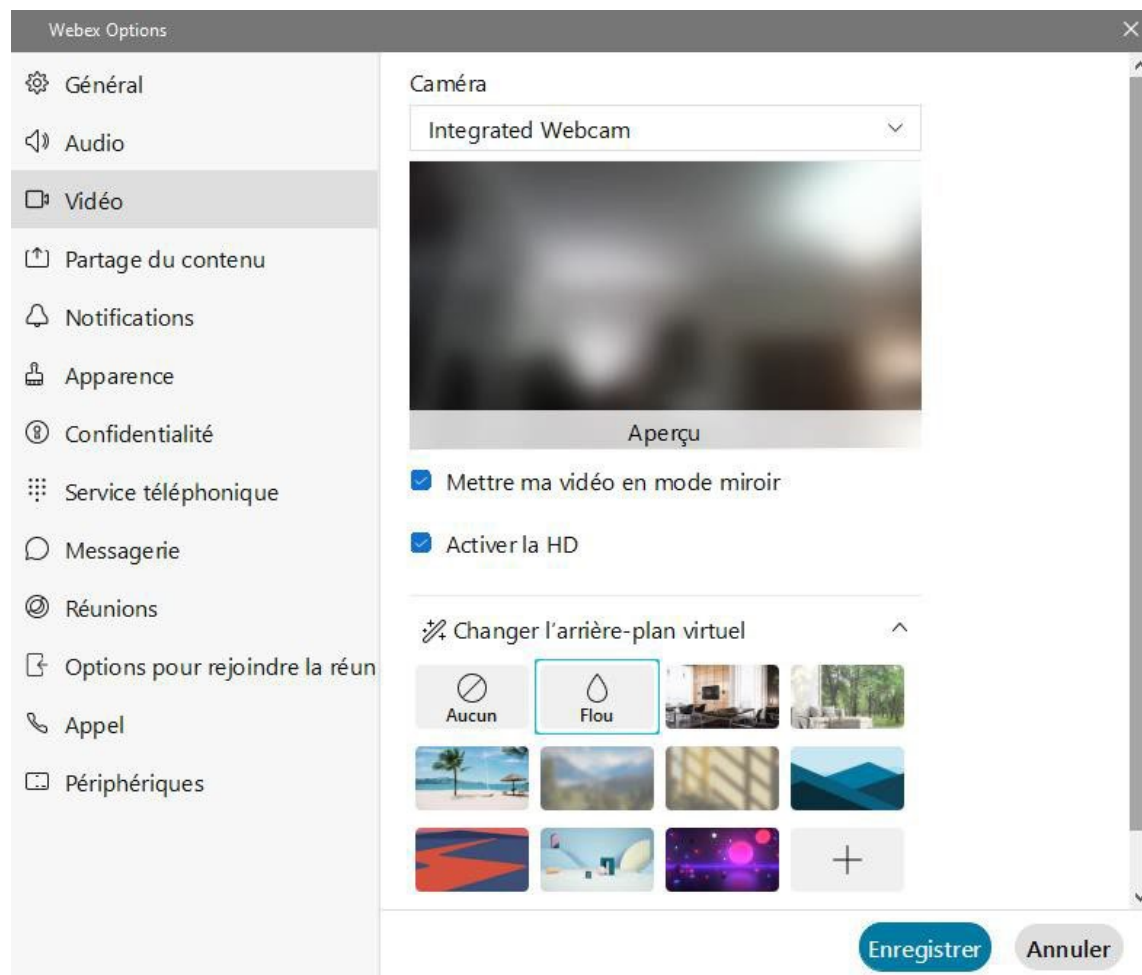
Webex Options

Général

Audio

Vidéo

Partage du contenu

Notifications

Apparence

Confidentialité

Service téléphonique

Messagerie

Réunions

Options pour rejoindre la réun

Appel

Périphériques

Caméra

Integrated Webcam

Aperçu

Mettre ma vidéo en mode miroir

Activer la HD

Changer l'arrière-plan virtuel

Aucun

Flou

+

Enregistrer

Annuler